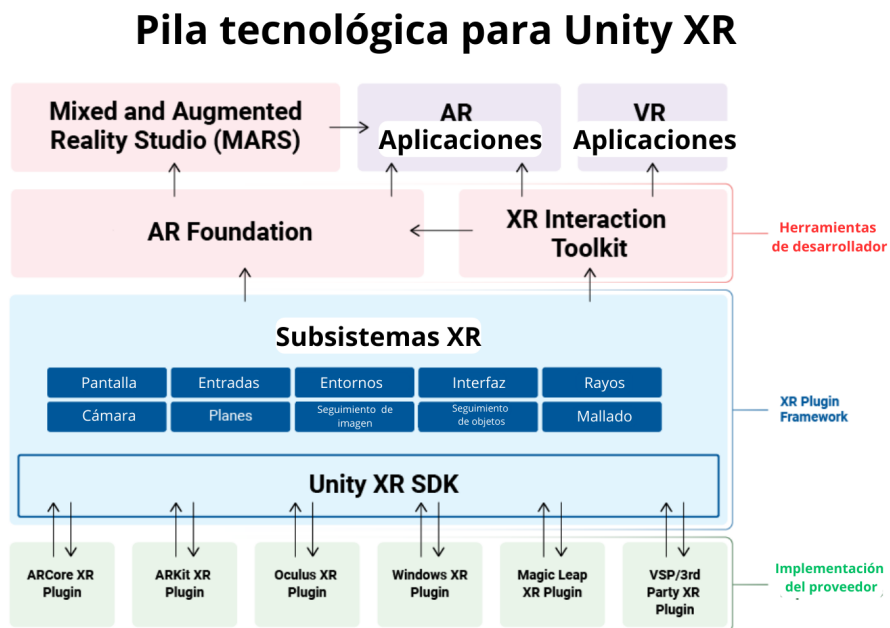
Pila tecnológica para Unity XR

Mixed and Augmented Reality Studio (MARS)

AR Aplicaciones

VR Aplicaciones

AR Foundation

XR Interaction Toolkit

Herramientas de desarrollador

Subsistemas XR

| Pantalla | Entradas | Entornos | Interfaz | Rayos |
|---|---|---|---|---|
| Cámara | Planes | Seguimiento de imagen | Seguimiento de objetos | Mallado |

XR Plugin Framework

Unity XR SDK

ARCore XR Plugin

ARKit XR Plugin

Oculus XR Plugin

Windows XR Plugin

Magic Leap XR Plugin

VSP/3rd Party XR Plugin

Implementación del proveedor